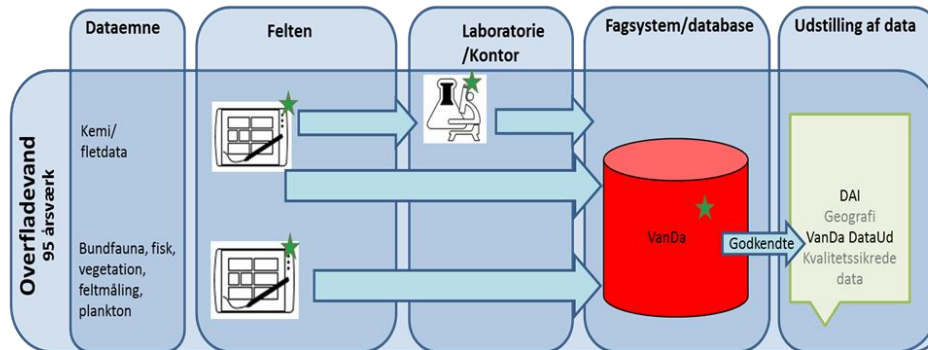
Dataemne

Felten

Laboratorie /Kontor

Fagsystem/database

Udstilling af data

Overfladevand
95 årsværk

Kemi/ fletdata

Bundfauna, fisk, vegetation, feltmåling, plankton

VanDa

Godkendte

DAI
Geografi
VanDa DataUd
Kvalitetssikrede data